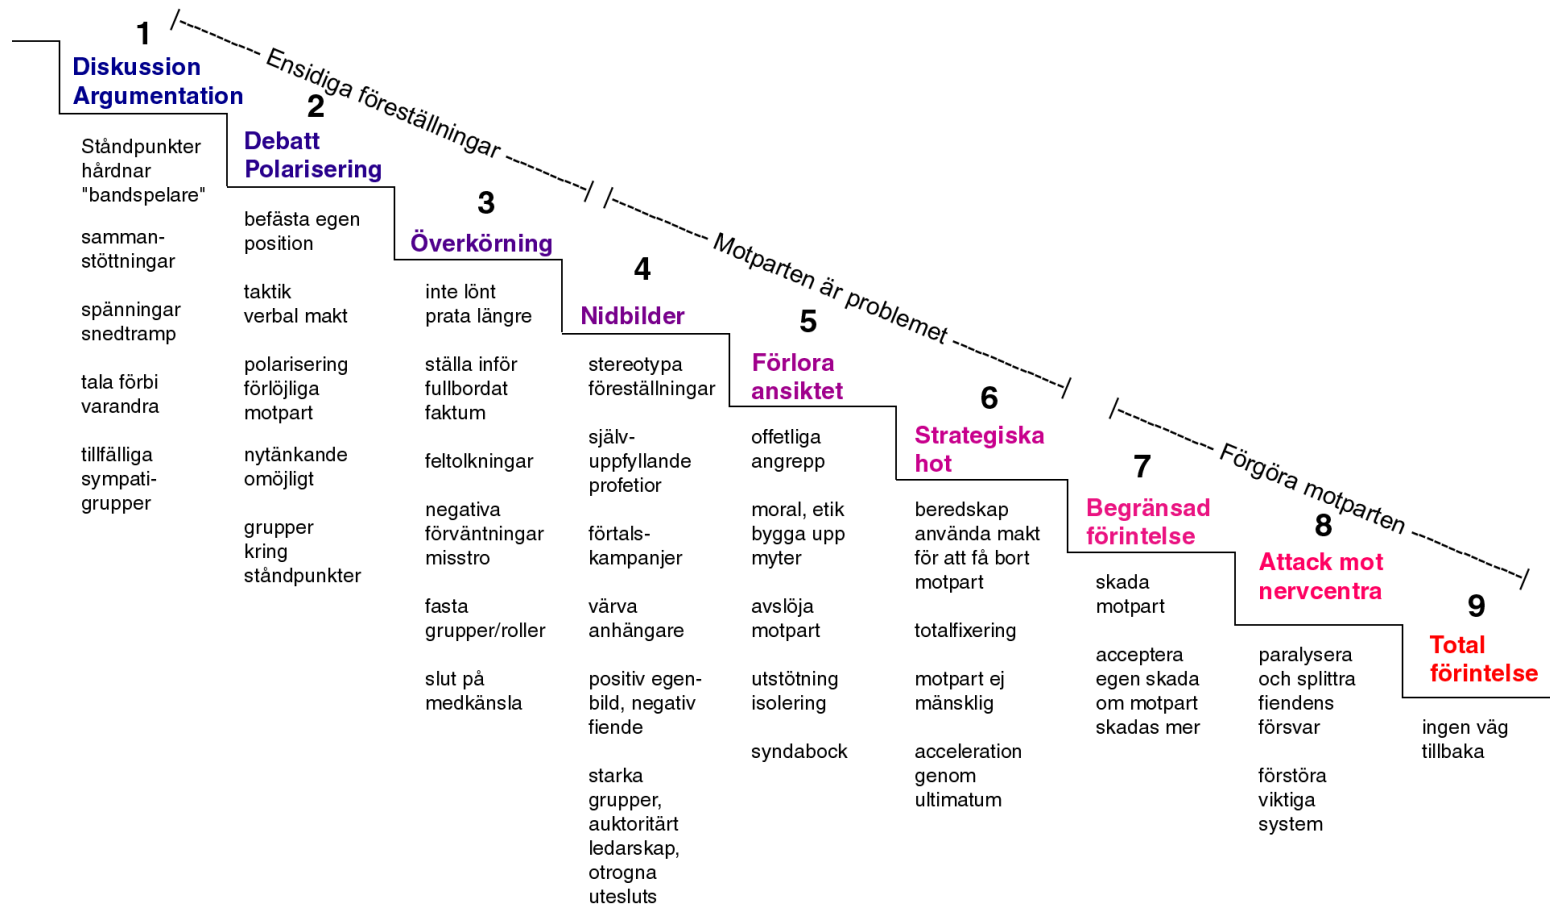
Ensidiga föreställningar

Motparten är problemet

Förgöra motparten

1
Diskussion
Argumentation

Ståndpunkter hårdnar "bandspelare"

samman-stöttningar

spänningar snedtramp

tala förbi varandra

tillfälliga sympati-grupper

2
Debatt
Polarisering

befästa egen position

taktik verbal makt

polarisering förlöjliga motpart

nytänkande omöjligt

grupper kring ståndpunkter

3
Överkörning

inte lönt prata längre

ställa inför fullbordat faktum

feltolkningar

negativa förväntningar misstro

fasta grupper/roller

slut på medkänsla

4
Nidbilder

stereotypa föreställningar

själv-uppfyllande profetior

förtals-kampanjer

värva anhängare

positiv egen-bild, negativ fiende

starka grupper, auktoritärt ledarskap, otrogna utesluts

5
Förlora ansiktet

offetliga angrepp

moral, etik bygga upp myter

avslöja motpart

utstötning isolering

syndabock

6
Strategiska hot

beredskap använda makt för att få bort motpart

totalfixering

motpart ej mänsklig

acceleration genom ultimatum

7
Begränsad förintelse

skada motpart

acceptera egen skada om motpart skadas mer

8
Attack mot nervcentra

paralysera och splittra fiendens försvar

förstöra viktiga system

9
Total förintelse

ingen väg tillbaka